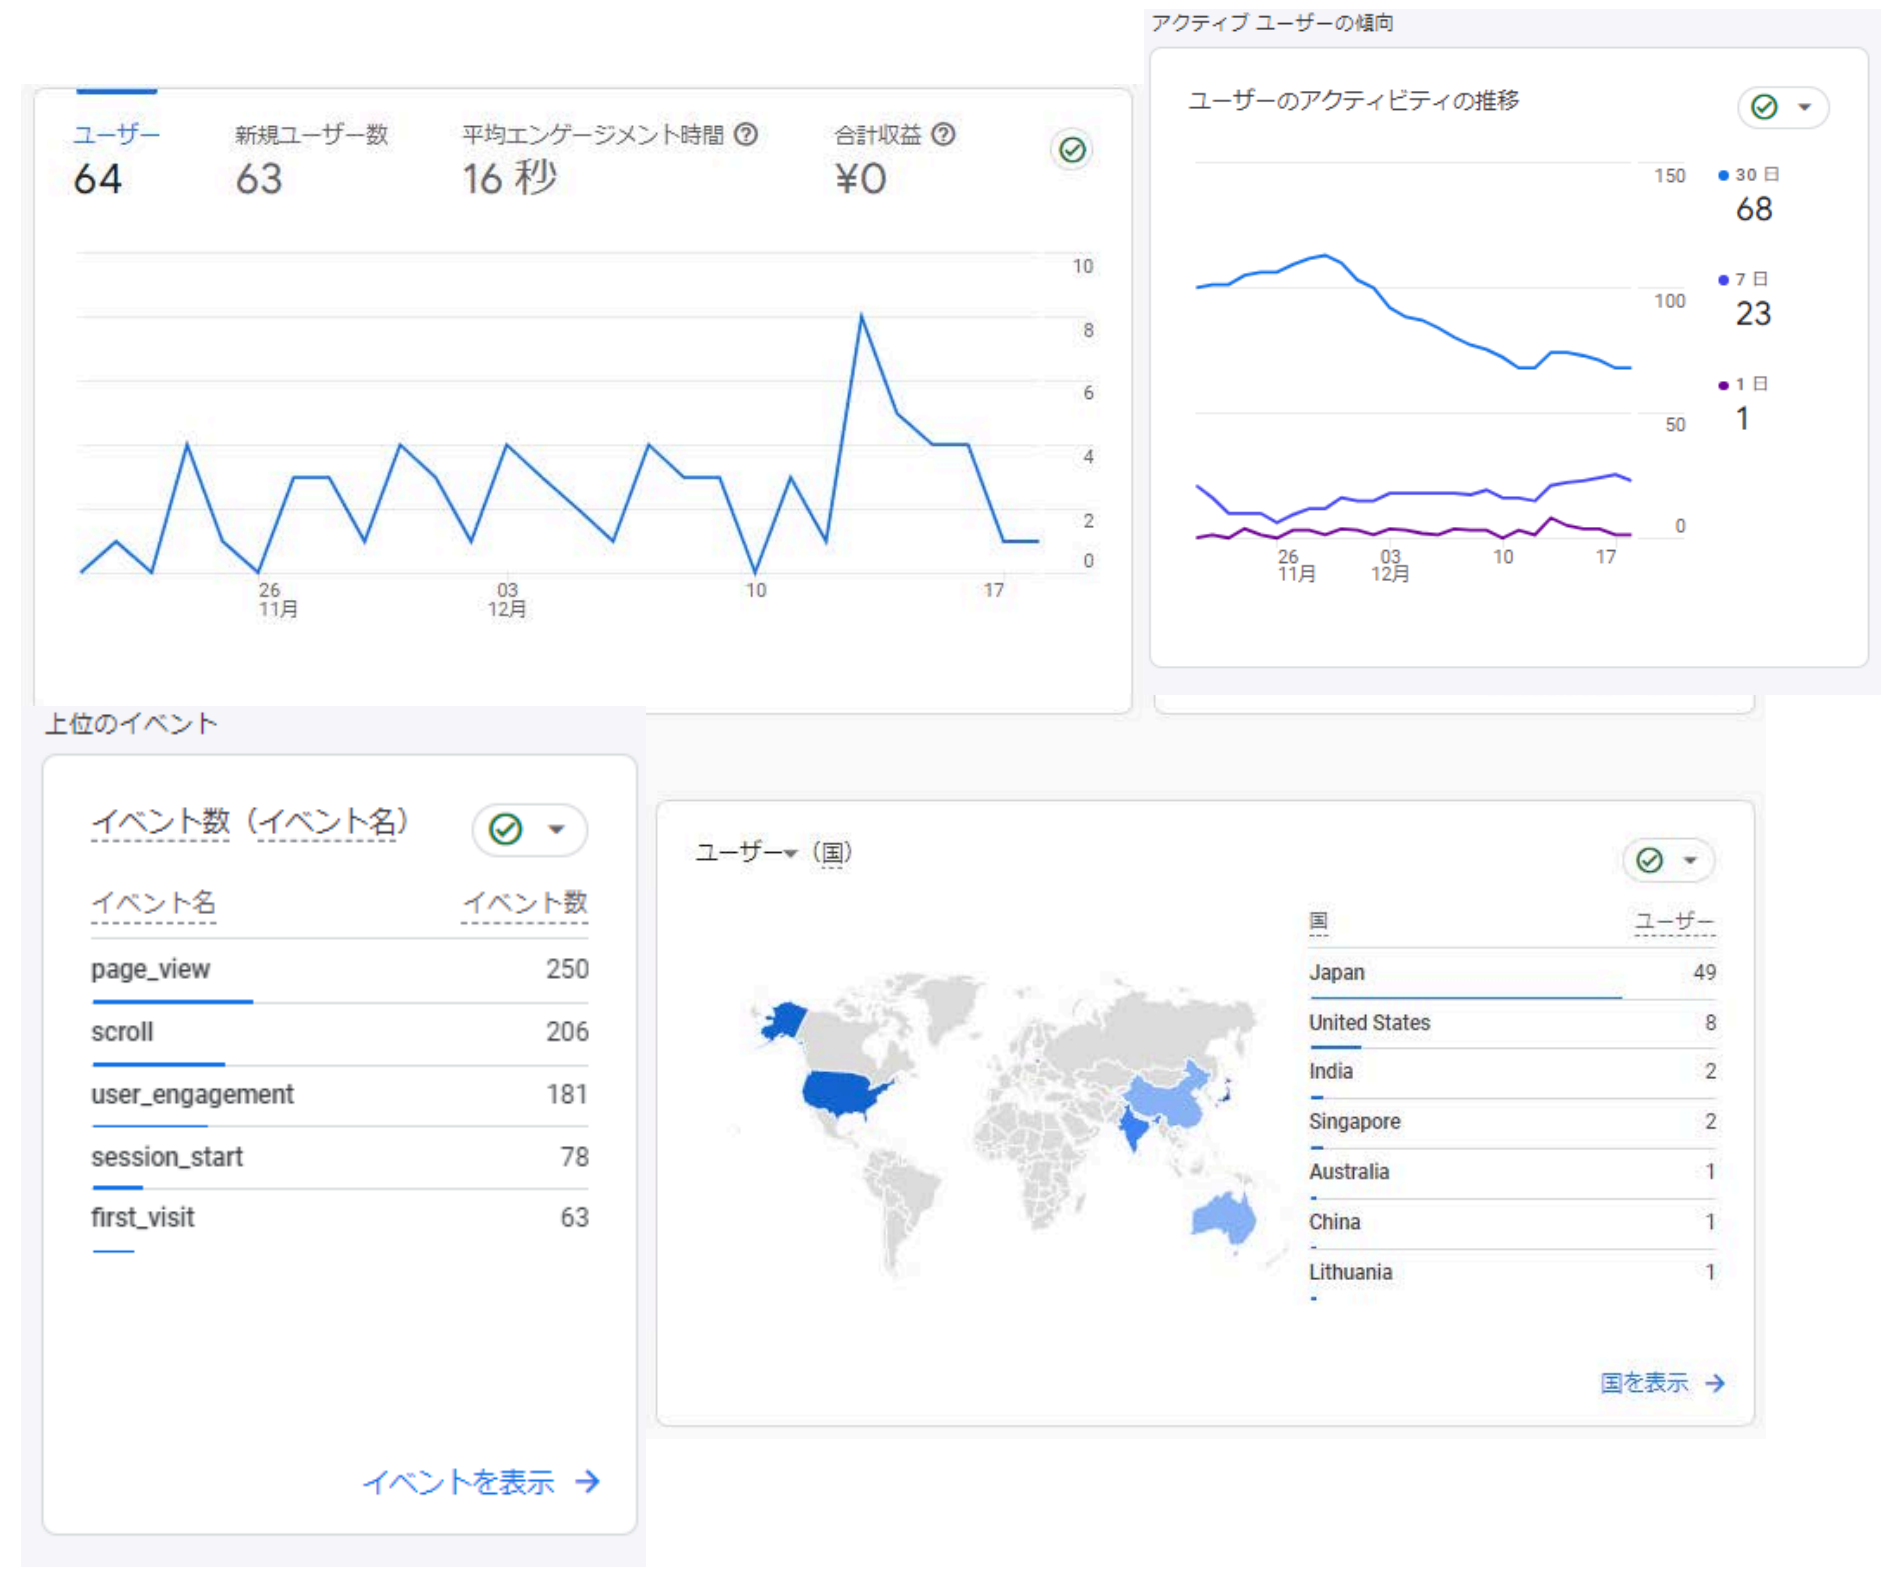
ユーザー
64

新規ユーザー数
63

平均エンゲージメント時間 ?
16 秒

合計収益 ?
¥0

10
8
6
4
2
0

26
11月

03
12月

10

17

アクティブ ユーザーの傾向

ユーザーのアクティビティの推移

150
100
50
0

26
11月

03
12月

10

17

30 日
68

7 日
23

1 日
1

上位のイベント

イベント数（イベント名）

| イベント名 | イベント数 |
|---|---|
| page_view | 250 |
| scroll | 206 |
| user_engagement | 181 |
| session_start | 78 |
| first_visit | 63 |

イベントを表示 →

ユーザー▾（国）

| 国 | ユーザー |
|---|---|
| Japan | 49 |
| United States | 8 |
| India | 2 |
| Singapore | 2 |
| Australia | 1 |
| China | 1 |
| Lithuania | 1 |

国を表示 →